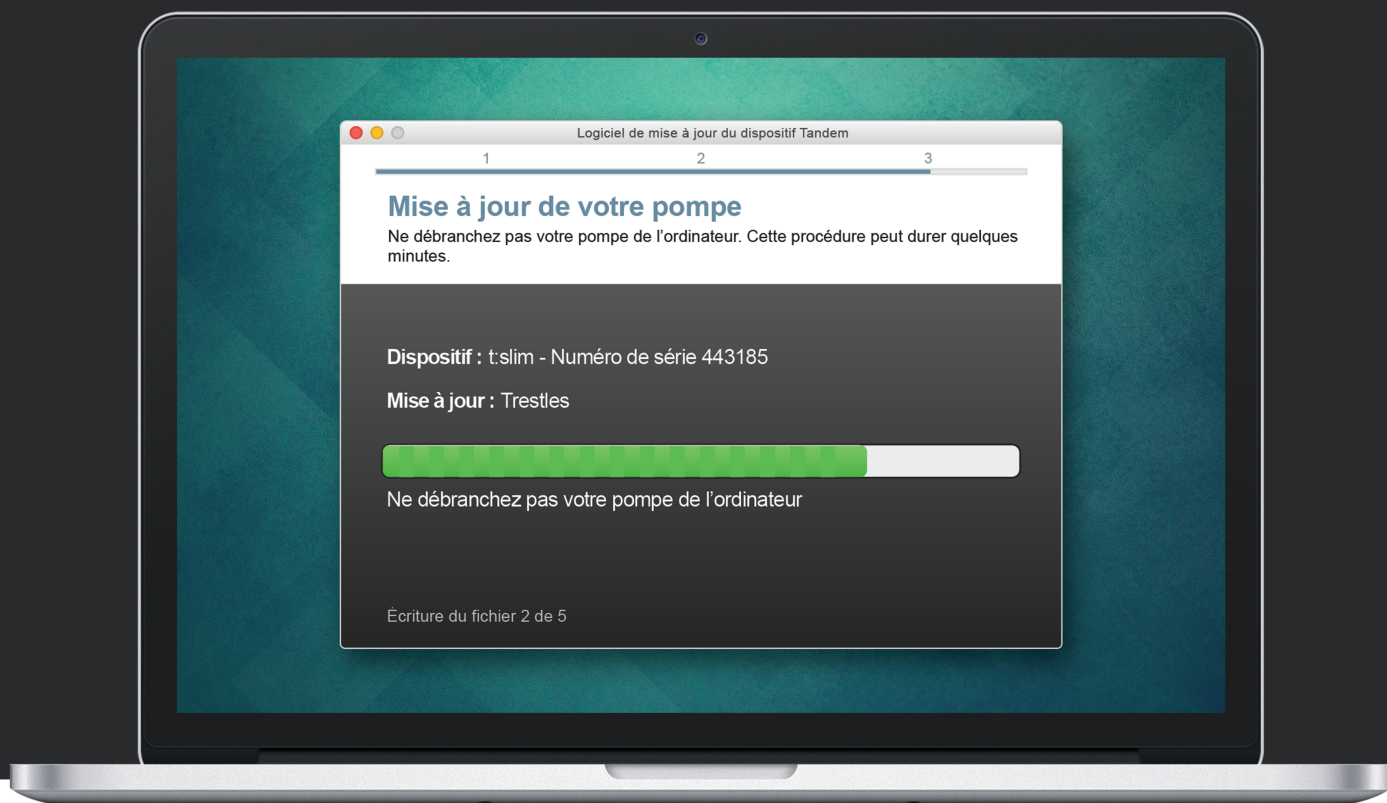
Logiciel de mise à jour du dispositif Tandem

1 2 3

Mise à jour de votre pompe

Ne débranchez pas votre pompe de l'ordinateur. Cette procédure peut durer quelques minutes.

Dispositif : t:slim - Numéro de série 443185

Mise à jour : Trestles

Ne débranchez pas votre pompe de l'ordinateur

Écriture du fichier 2 de 5